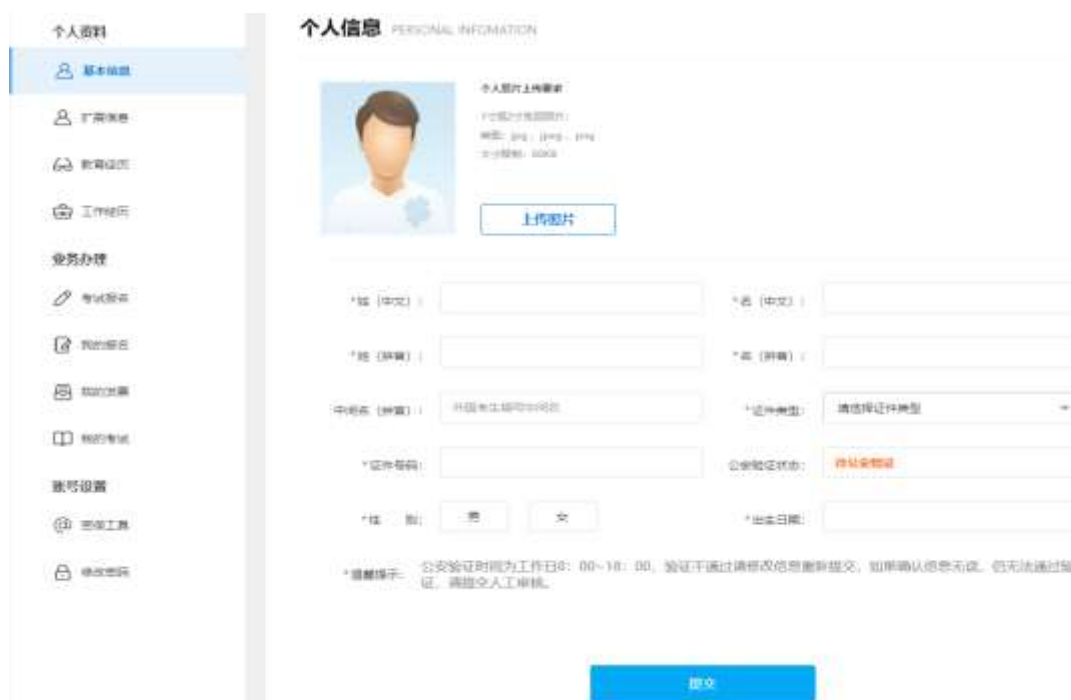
个人资料

基本信息

扩展信息

教育经历

工作经历

业务办理

考试报名

我的报名

我的成绩

我的考试

账号设置

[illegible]

修改密码

个人信息 PERSONAL INFOMATION

个人照片上传要求

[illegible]

上传照片

*姓（中文）：

*名（中文）：

*姓（拼音）：

*名（拼音）：

中间名（拼音）：

*证件类型：

请选择证件类型

*证件号码：

公安验证状态：

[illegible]

*性 别：

男

女

*出生日期：

*温馨提示： 公安验证时间为工作日8：00~18：00，验证不通过请修改信息重新提交，如果确认信息无误，但无法通过验证，请提交人工审核。

提交